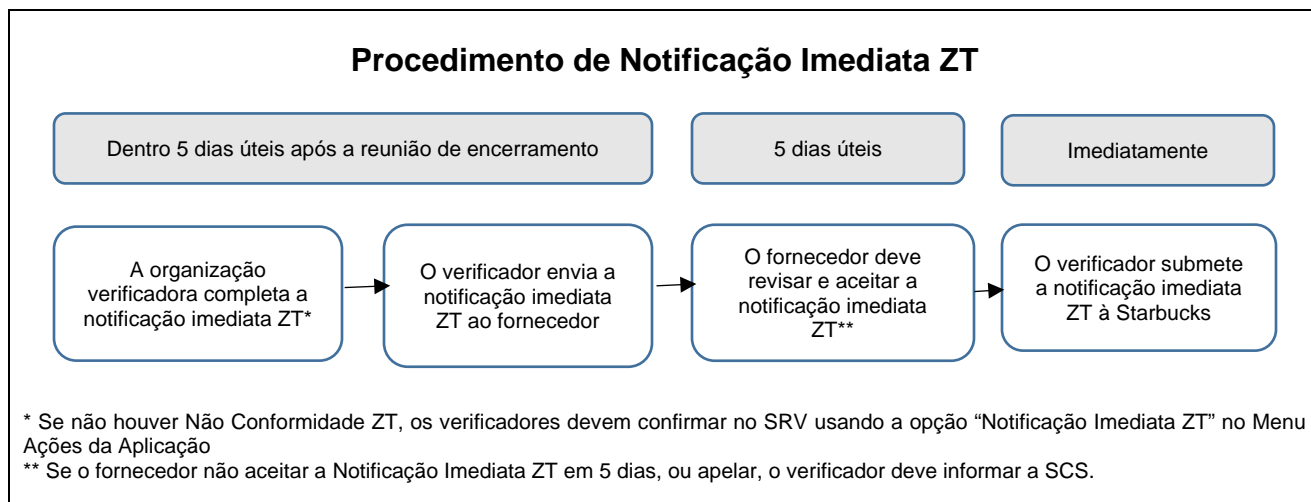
Procedimento de Notificação Imediata ZT

Dentro 5 dias úteis após a reunião de encerramento

5 dias úteis

Imediatamente

A organização verificadora completa a notificação imediata ZT*

O verificador envia a notificação imediata ZT ao fornecedor

O fornecedor deve revisar e aceitar a notificação imediata ZT**

O verificador submete a notificação imediata ZT à Starbucks

* Se não houver Não Conformidade ZT, os verificadores devem confirmar no SRV usando a opção “Notificação Imediata ZT” no Menu Ações da Aplicação
** Se o fornecedor não aceitar a Notificação Imediata ZT em 5 dias, ou apelar, o verificador deve informar a SCS.